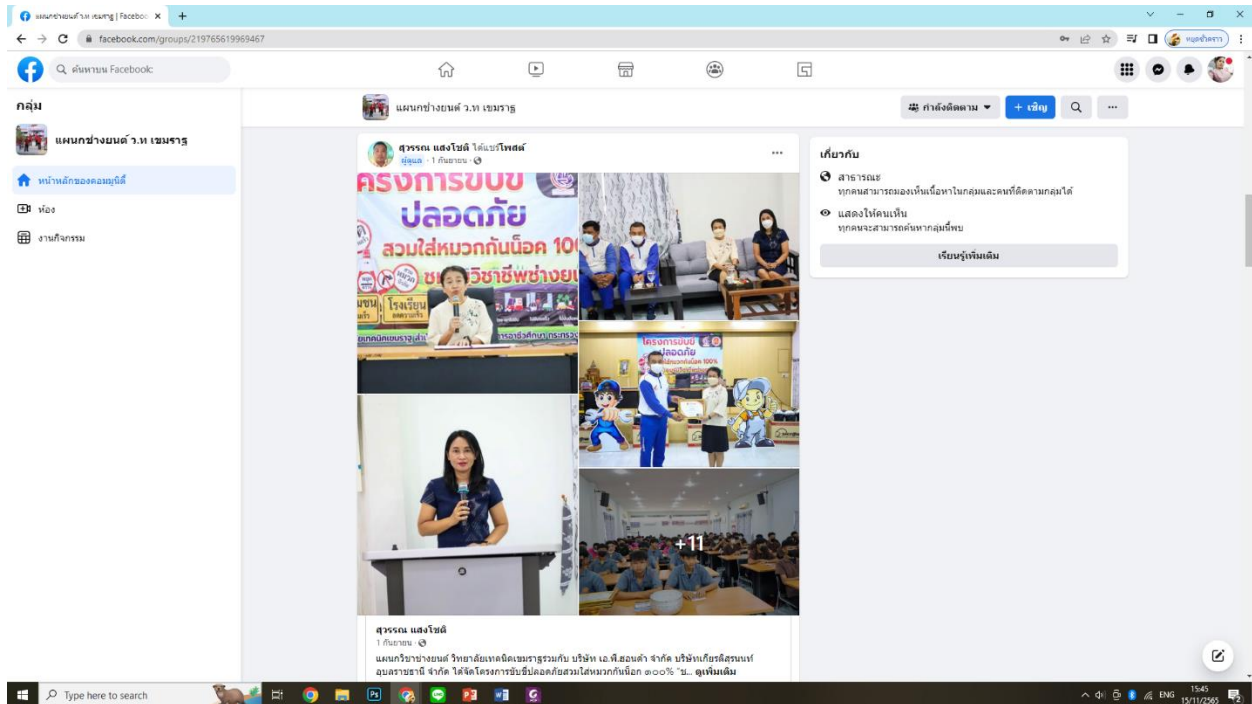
แผนกช่างยนต์ ว.ท เขมราฐ | Facebook ×  +

facebook.com/groups/219765619969467

ค้นหาบน Facebook

กลุ่ม

แผนกช่างยนต์ ว.ท เขมราฐ

หน้าหลักของคอมมูนิตี้

ห้อง

งานกิจกรรม

แผนกช่างยนต์ ว.ท เขมราฐ

กำลังติดตาม ▾   + เชิญ   ···

สุวรรณ แสงโชติ ได้แชร์โพสต์
ผู้ดูแล · 1 กันยายน ·

โครงการขับขี่ปลอดภัย สวมใส่หมวกกันน็อค 100

+11

สุวรรณ แสงโชติ
1 กันยายน ·

แผนกวิชาช่างยนต์ วิทยาลัยเทคนิคเขมราฐรวมกับ บริษัท เอ.พี.ฮอนด้า จำกัด บริษัทเกียรติสุรนนท์ อุบลราชธานี จำกัด ได้จัดโครงการขับขี่ปลอดภัยสวมใส่หมวกกันน็อก ๑๐๐% "ข... ดูเพิ่มเติม

เกี่ยวกับ

สาธารณะ
ทุกคนสามารถมองเห็นเนื้อหาในกลุ่มและคนที่ติดตามกลุ่มได้

แสดงให้คนเห็น
ทุกคนจะสามารถค้นหากลุ่มนี้พบ

เรียนรู้เพิ่มเติม

Type here to search

ENG 15:45 15/11/2565